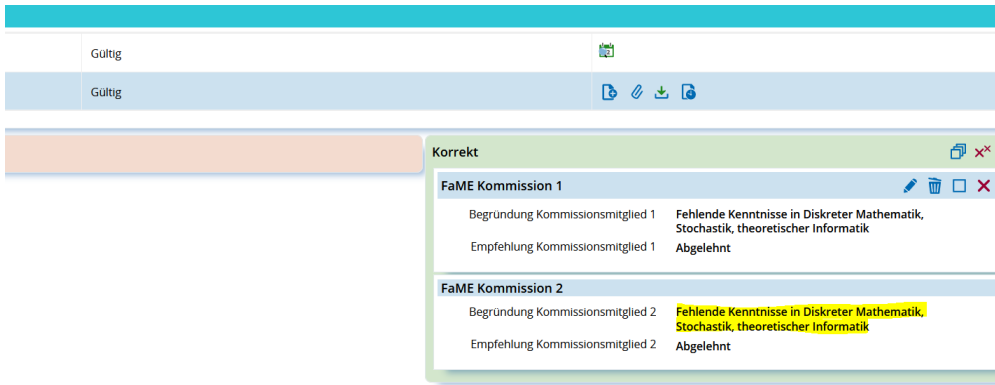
Gültig

Gültig

Korrekt

FaME Kommission 1

Begründung Kommissionsmitglied 1 Fehlende Kenntnisse in Diskreter Mathematik, Stochastik, theoretischer Informatik

Empfehlung Kommissionsmitglied 1 Abgelehnt

FaME Kommission 2

Begründung Kommissionsmitglied 2 Fehlende Kenntnisse in Diskreter Mathematik, Stochastik, theoretischer Informatik

Empfehlung Kommissionsmitglied 2 Abgelehnt